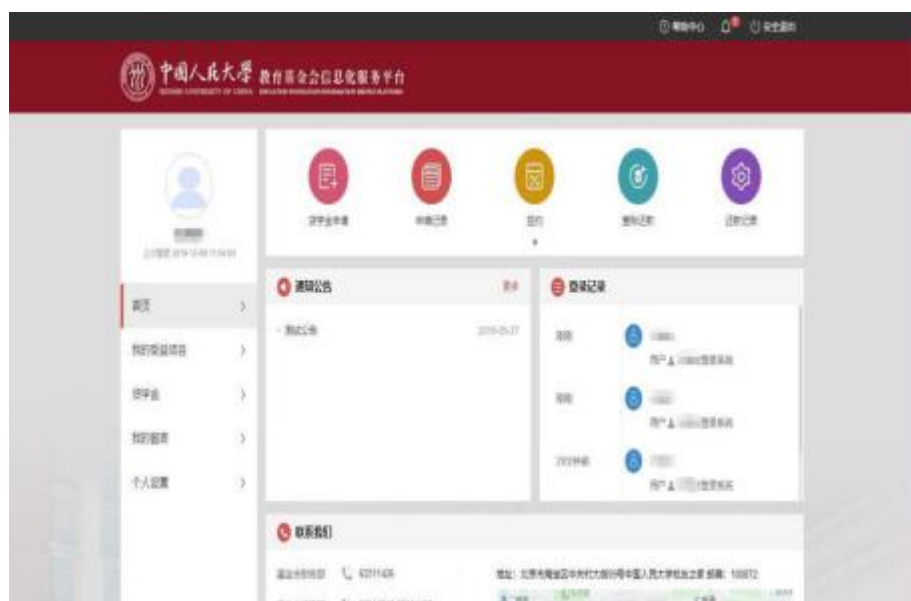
帮助中心 安全退出

中国人民大学 教育基金会信息化服务平台

首页
我的捐赠项目
奖学金
我的留言
个人设置

奖学金申请
申请记录
签约
缴纳记录
还款记录

通知公告
更多
· 测试公告 2019-05-27

登录记录
用户 登录系统
用户 登录系统
用户 登录系统

联系我们
基金会热线 62511426
地址：北京市海淀区中关村大街59号中国人民大学校友之家 邮编：100872